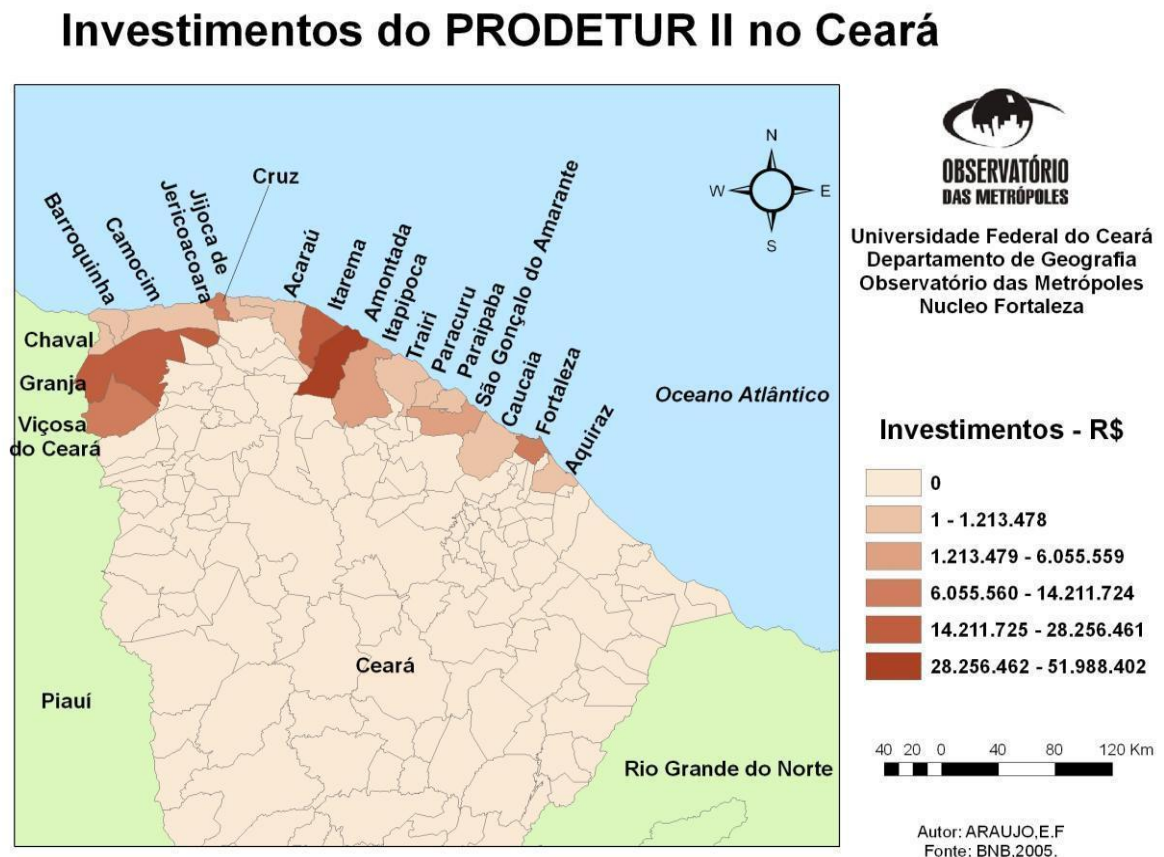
Investimentos do PRODETUR II no Ceará

Barroquinha
Camocim
Jijoca de Jericoacoara
Cruz
Acaraú
Itarema
Amontada
Itapipoca
Trairi
Paracuru
Paraipaba
São Gonçalo do Amarante
Caucaia
Fortaleza
Aquiraz
Chaval
Granja
Viçosa do Ceará
Oceano Atlântico
Ceará
Piauí
Rio Grande do Norte

N
W
E
S

OBSERVATÓRIO DAS METRÓPOLES

Universidade Federal do Ceará
Departamento de Geografia
Observatório das Metrópoles
Nucleo Fortaleza

Investimentos - R$

0
1 - 1.213.478
1.213.479 - 6.055.559
6.055.560 - 14.211.724
14.211.725 - 28.256.461
28.256.462 - 51.988.402

40 20 0 40 80 120 Km

Autor: ARAUJO,E.F
Fonte: BNB.2005.